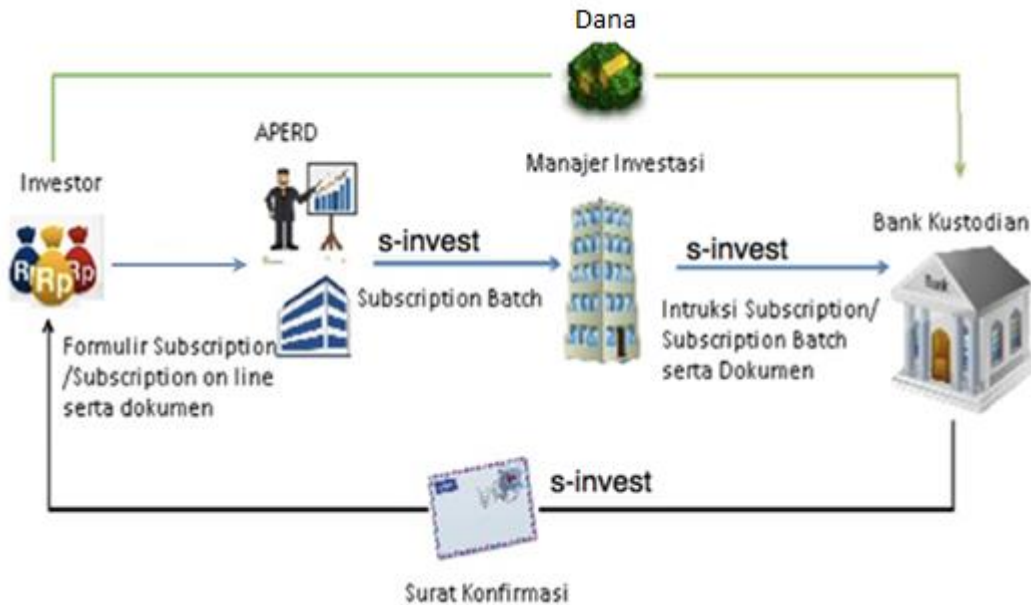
Dana

APERD

Manajer Investasi

Investor

Bank Kustodian

Rp Rp Rp

s-invest

s-invest

Subscription Batch

Bank

Intruksi Subscription/ Subscription Batch serta Dokumen

Formulir Subscription /Subscription on line serta dokumen

s-invest

Surat Konfirmasi